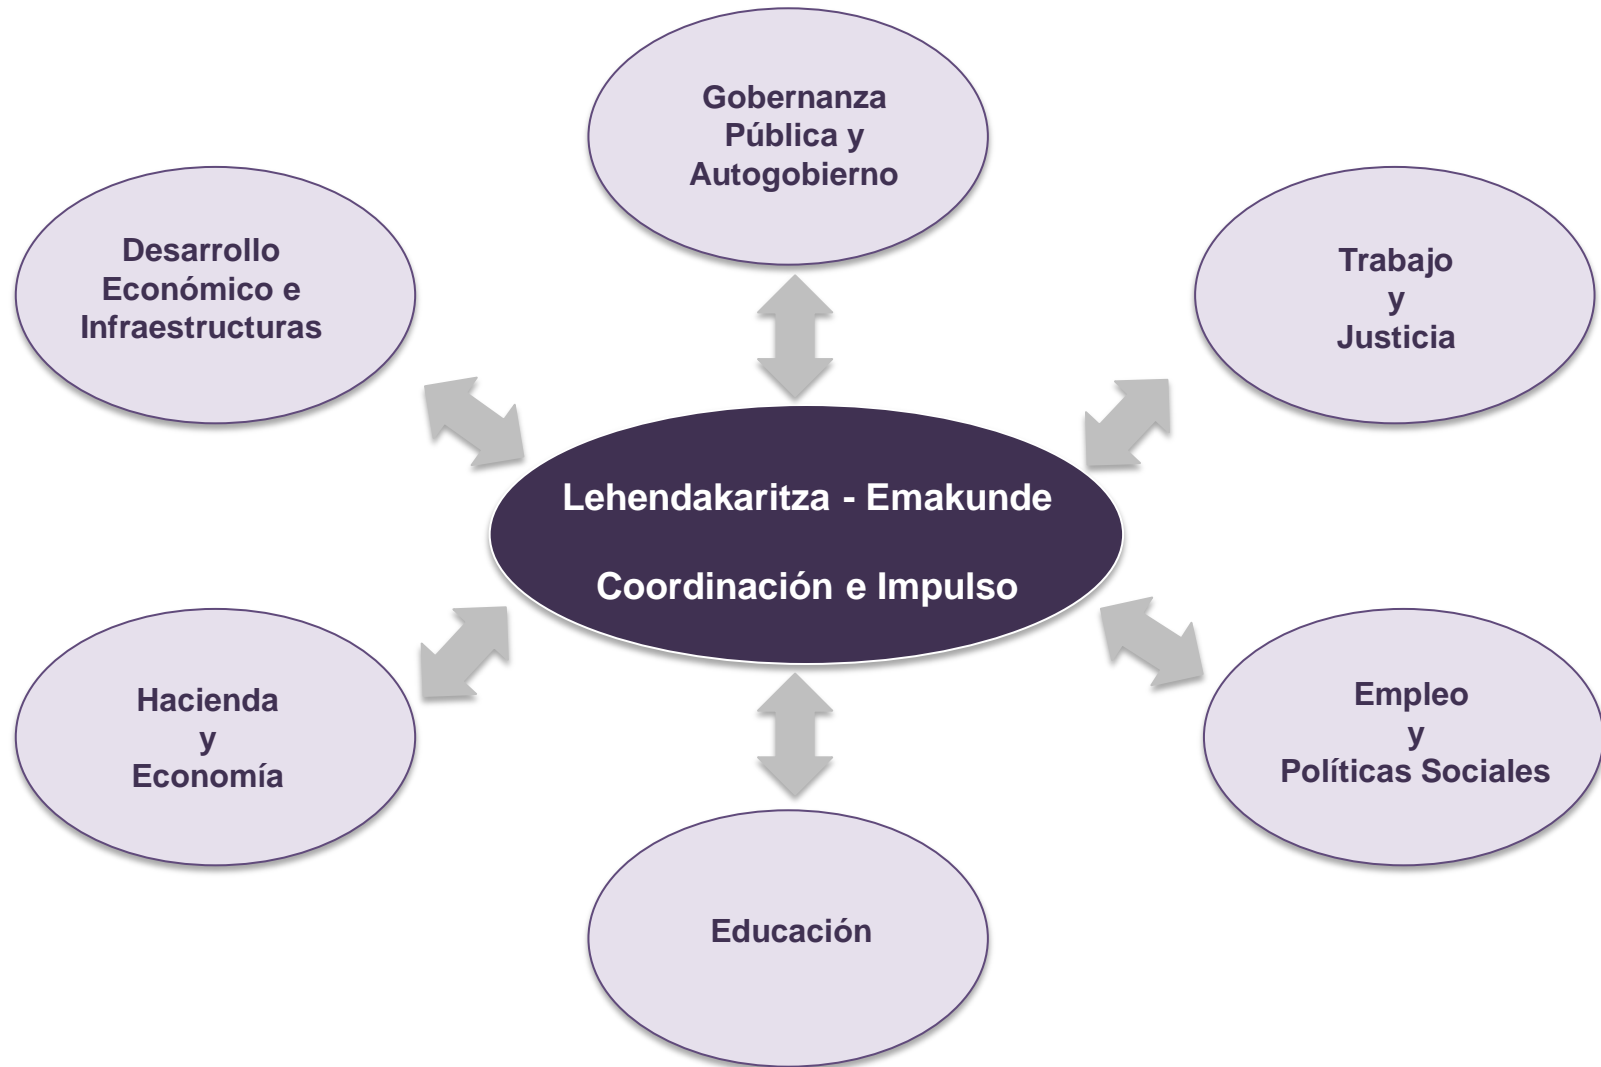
Gobernanza Pública y Autogobierno

Desarrollo Económico e Infraestructuras

Trabajo y Justicia

Lehendakaritza - Emakunde

Coordinación e Impulso

Hacienda y Economía

Empleo y Políticas Sociales

Educación